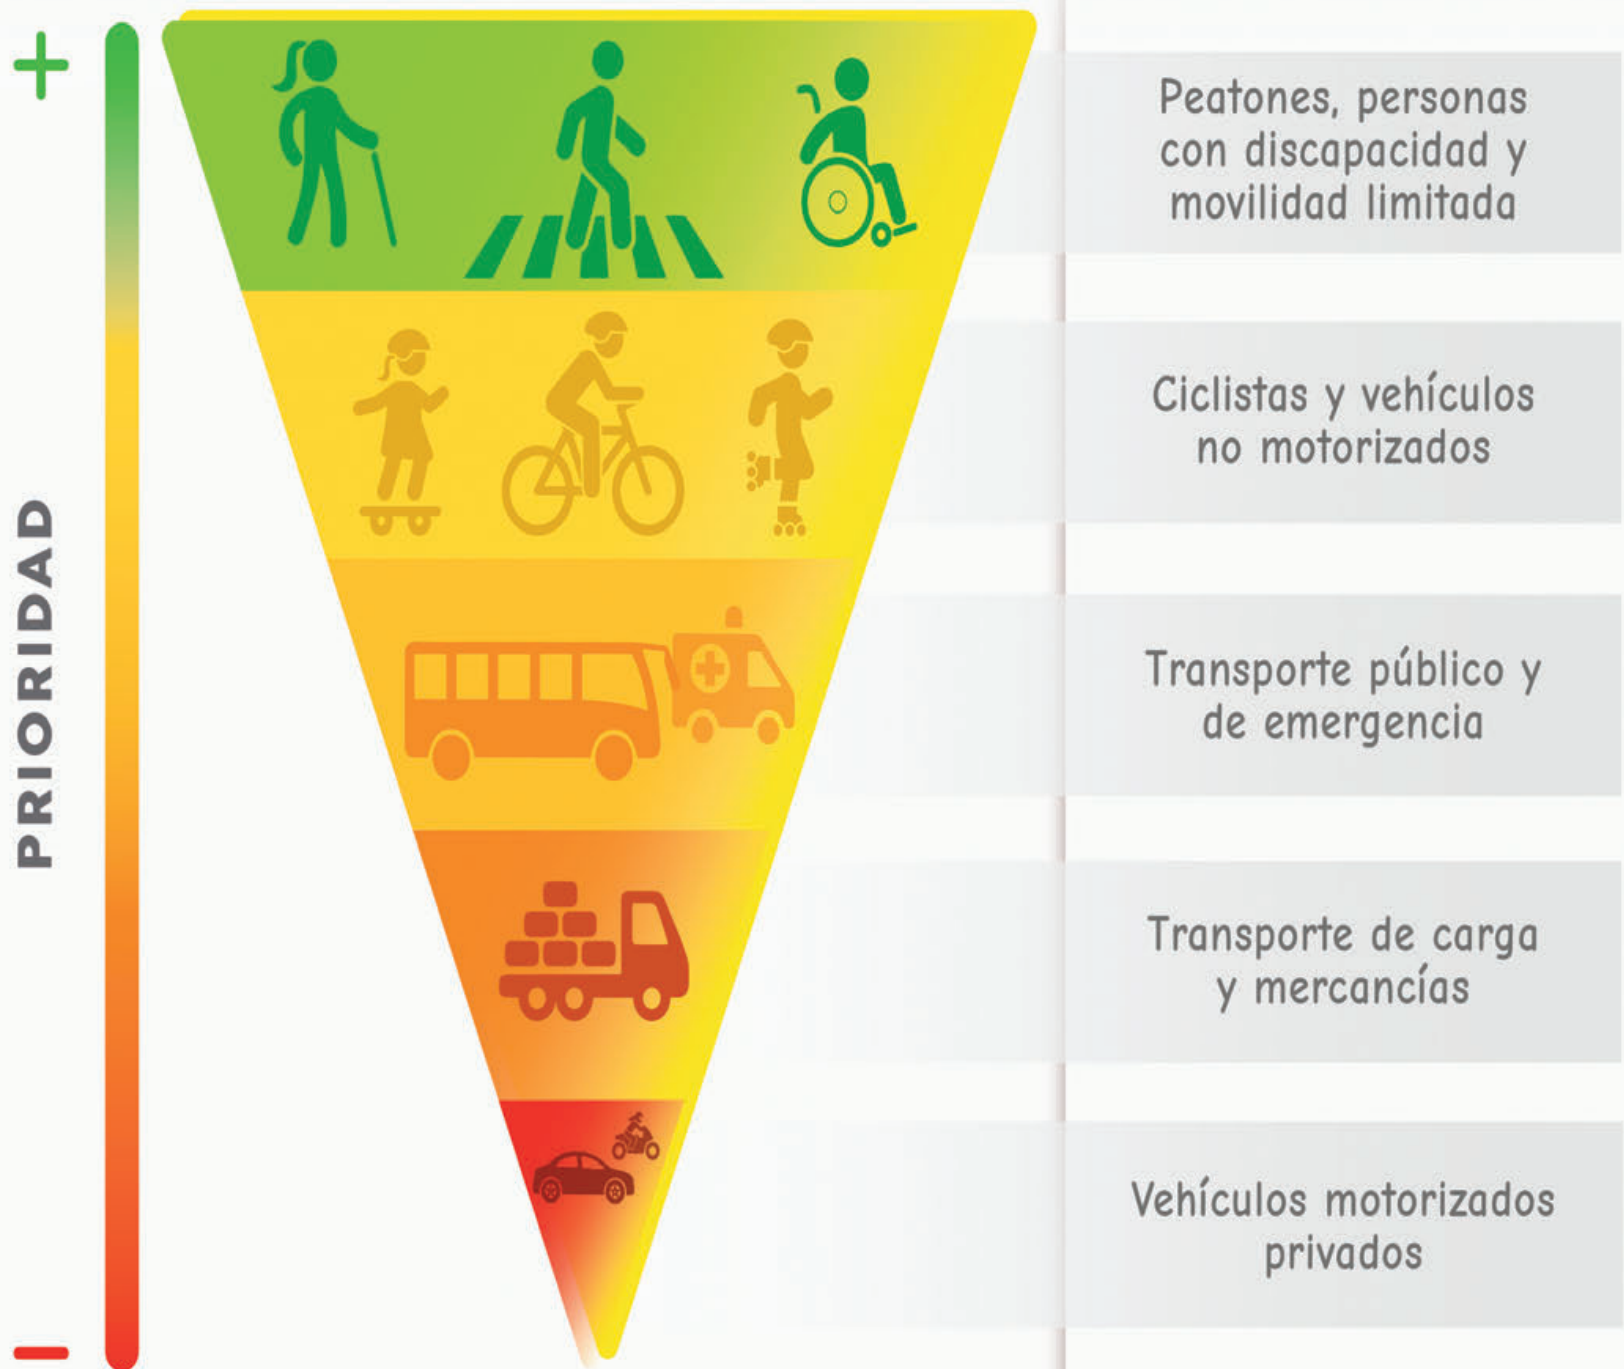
+

PRIORIDAD

−

Peatones, personas con discapacidad y movilidad limitada

Ciclistas y vehículos no motorizados

Transporte público y de emergencia

Transporte de carga y mercancías

Vehículos motorizados privados